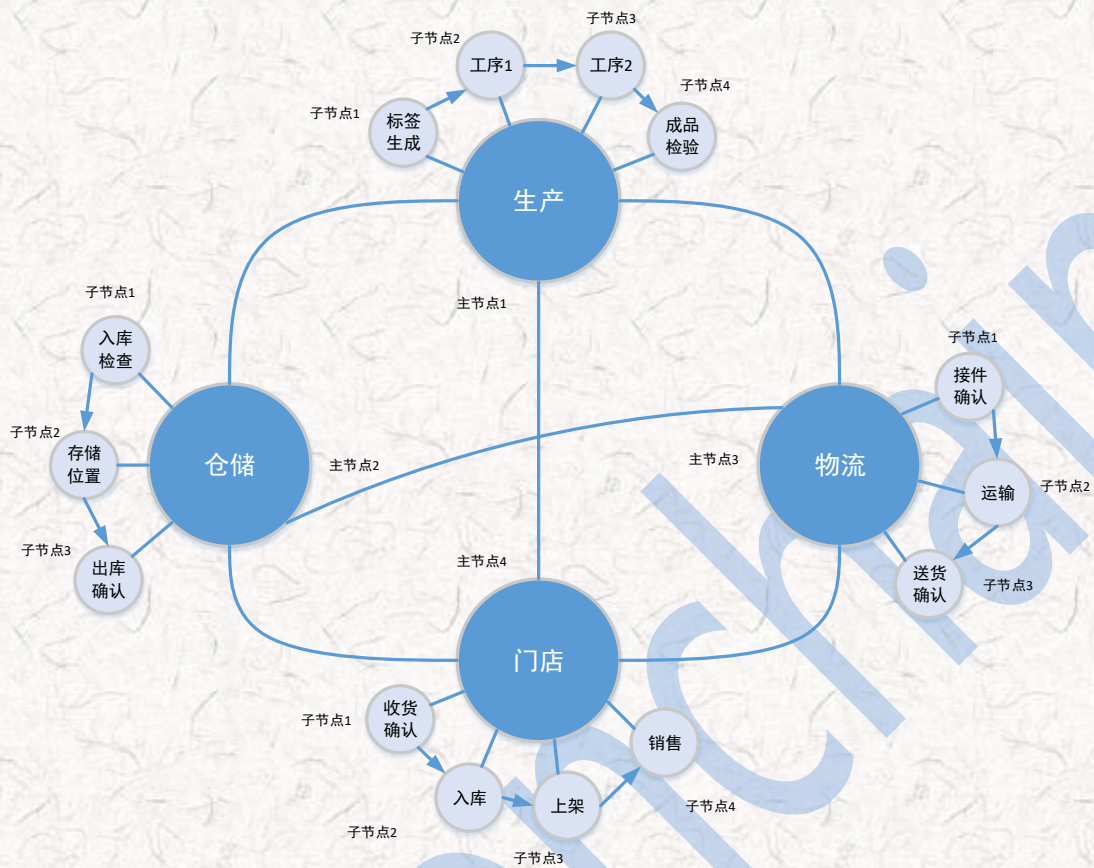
子节点2
工序1
子节点3
工序2
子节点4
子节点1
标签生成
成品检验
生产
主节点1
子节点1
入库检查
子节点2
存储位置
仓储
主节点2
子节点3
出库确认
子节点1
接件确认
主节点3
物流
运输
子节点2
送货确认
子节点3
主节点4
门店
子节点1
收货确认
销售
入库
上架
子节点4
子节点2
子节点3